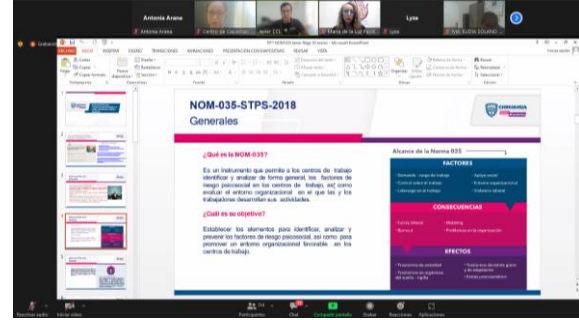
Antonia Arana

Lysa

Antonia Arana

Centro de Capacitación

Maria de la Luz Pach

Lysa

NELIDA SOLANO

NOM-035-STPS-2018

Generales

¿Qué es la NOM-035?

Es un instrumento que permite a los centros de trabajo identificar y analizar de forma general, los factores de riesgo psicosocial en los centros de trabajo, así como evaluar el entorno organizacional en el que las y los trabajadores desarrollan sus actividades.

¿Cuál es su objetivo?

Establecer los elementos para identificar, analizar y prevenir los factores de riesgo psicosocial, así como para promover un entorno organizacional favorable en los centros de trabajo.

Alcance de la Norma 035

FACTORES

CONSECUENCIAS

EFECTOS

CHIHUAHUA

Participantes

Chat

Compartir pantalla

Grabar

Reacciones

Aplicaciones